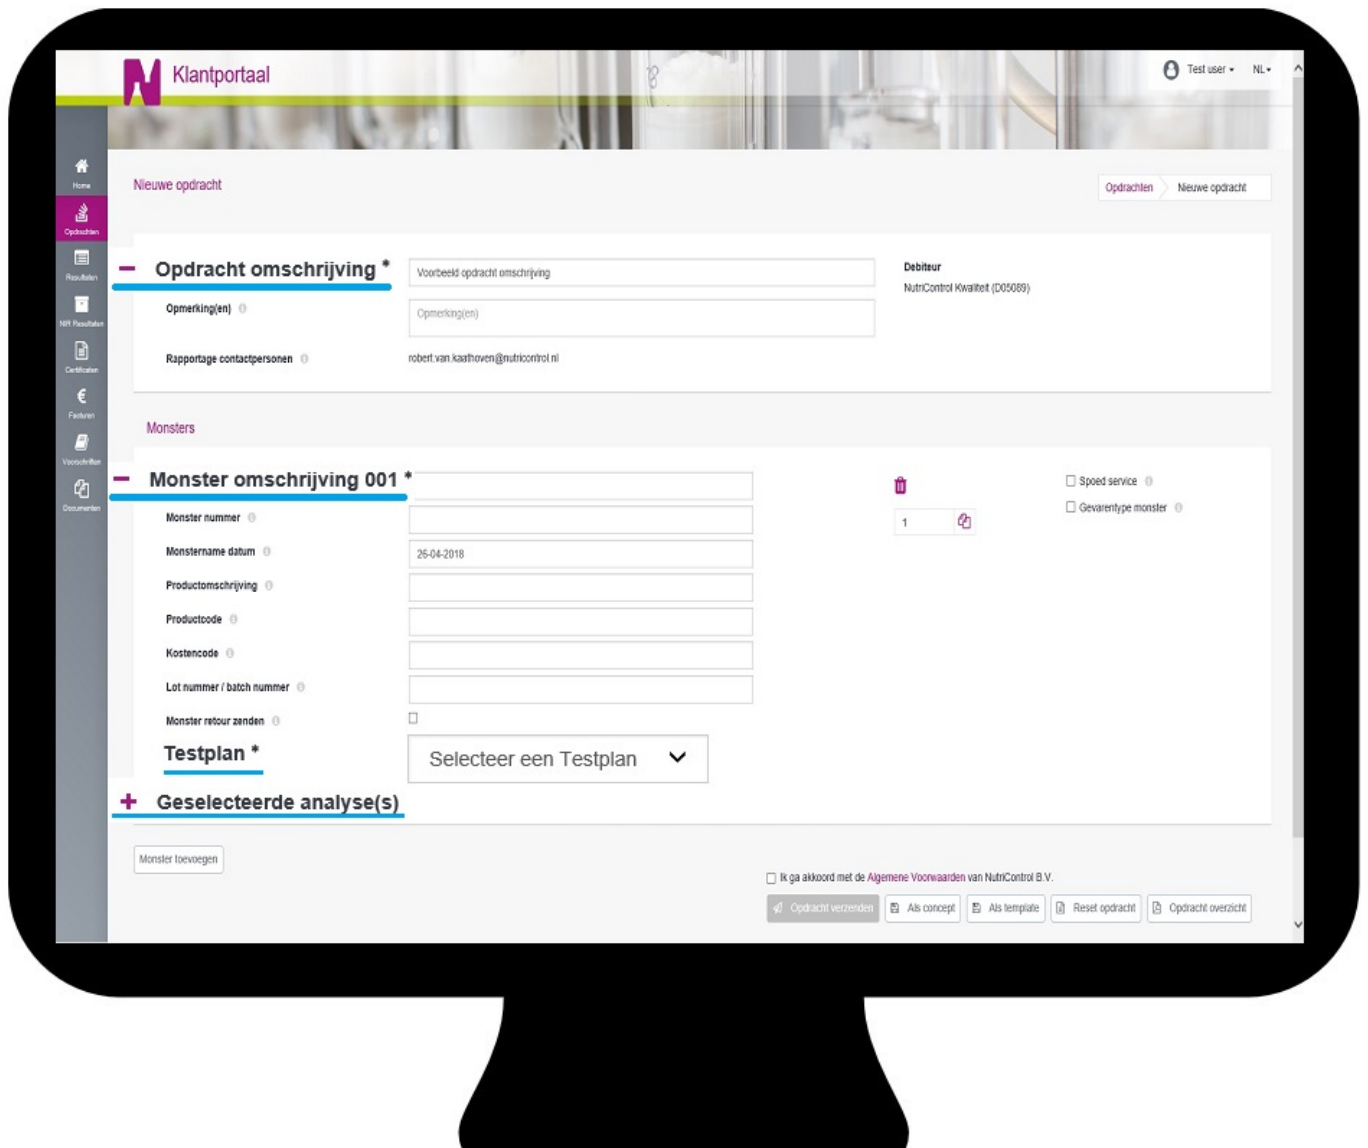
Klantportaal

Test user ▾ NL▾

Home
Opdrachten
Resultaten
NIR Resultaten
Certificaten
Facturen
Voorschriften
Documenten

Nieuwe opdracht

Opdrachten Nieuwe opdracht

– Opdracht omschrijving *
Voorbeeld opdracht omschrijving

Debiteur
NutriControl Kwaliteit (D05089)

Opmerking(en)
Opmerking(en)

Rapportage contactpersonen
robert.van.kaathoven@nutricontrol.nl

Monsters

– Monster omschrijving 001 *

Spoed service
Gevarentype monster

Monster nummer
1

Monstername datum
26-04-2018

Productomschrijving

Productcode

Kostencode

Lot nummer / batch nummer

Monster retour zenden

Testplan *
Selecteer een Testplan

+ Geselecteerde analyse(s)

Monster toevoegen

Ik ga akkoord met de Algemene Voorwaarden van NutriControl B.V.

Opdracht verzenden
Als concept
Als template
Reset opdracht
Opdracht overzicht